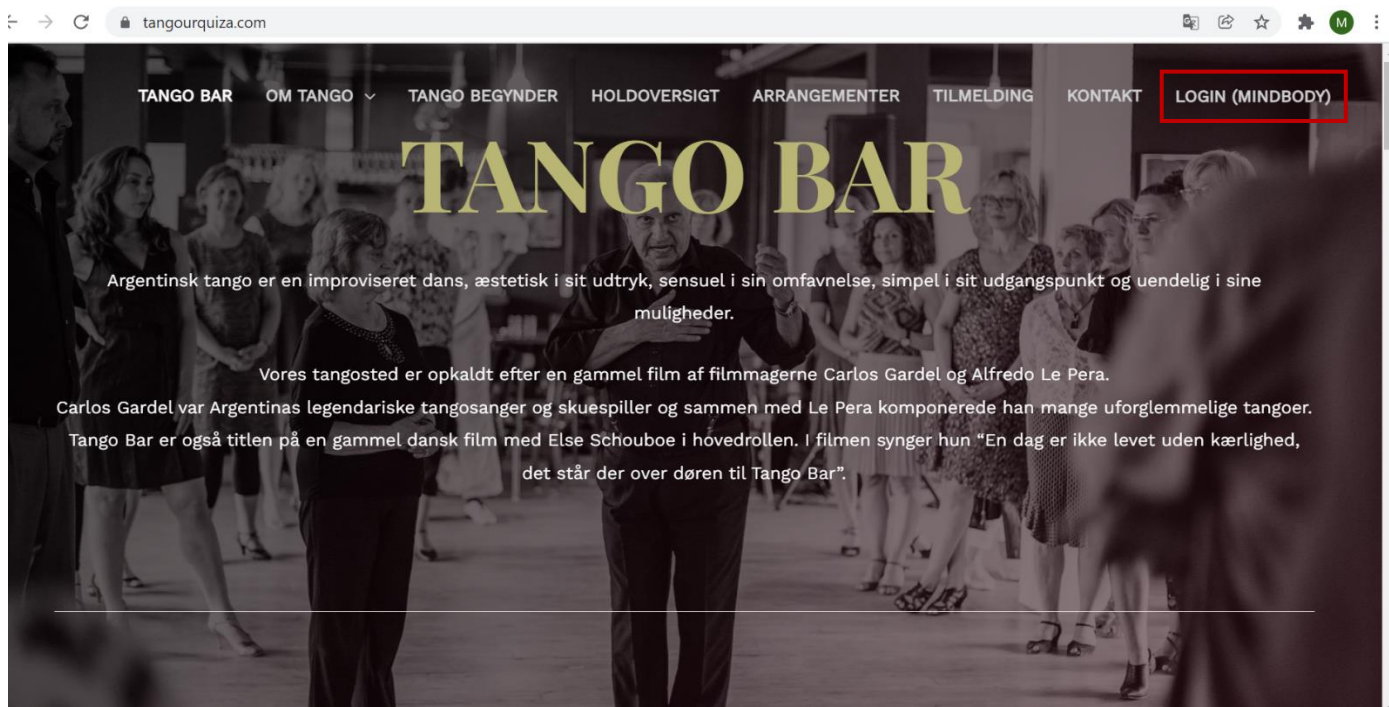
tangourquiza.com

M

TANGO BAR OM TANGO TANGO BEGYNDER HOLDOVERSIGT ARRANGEMENTER TILMELDING KONTAKT LOGIN (MINDBODY)

TANGO BAR

Argentinsk tango er en improviseret dans, æstetisk i sit udtryk, sensuel i sin omfavnelse, simpel i sit udgangspunkt og uendelig i sine muligheder.

Vores tangosted er opkaldt efter en gammel film af filmmagerne Carlos Gardel og Alfredo Le Pera.
Carlos Gardel var Argentinas legendariske tangosanger og skuespiller og sammen med Le Pera komponerede han mange uforglemmelige tangoer.
Tango Bar er også titlen på en gammel dansk film med Else Schouboe i hovedrollen. I filmen synger hun "En dag er ikke levet uden kærlighed, det står der over døren til Tango Bar".